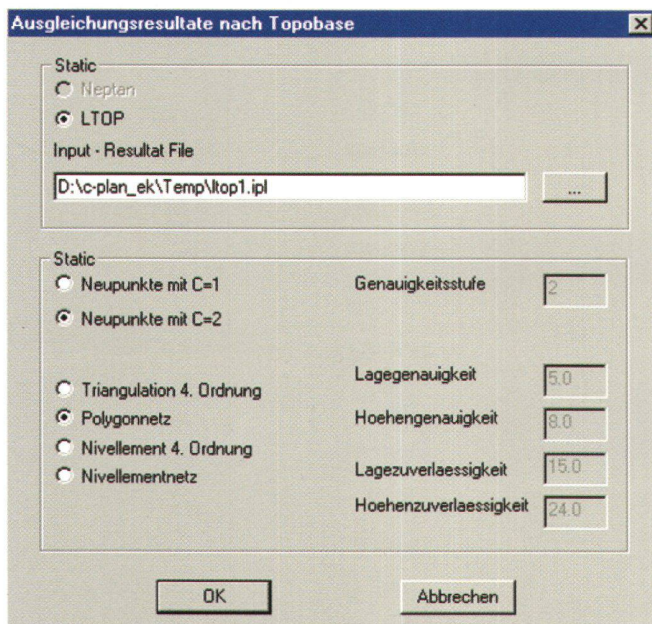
Ausgleichungsresultate nach Topobase

Static

Neptan

LTOP

Input - Resultat File

D:\c-plan_ek\Temp\ltop1.ipl

...

Static

Neupunkte mit C=1

Neupunkte mit C=2

Genauigkeitsstufe

2

Triangulation 4. Ordnung

Polygonnetz

Nivellement 4. Ordnung

Nivellementnetz

Lagegenauigkeit

5.0

Hoehengenauigkeit

8.0

Lagezuverlaessigkeit

15.0

Hoehenzuverlaessigkeit

24.0

OK

Abbrechen